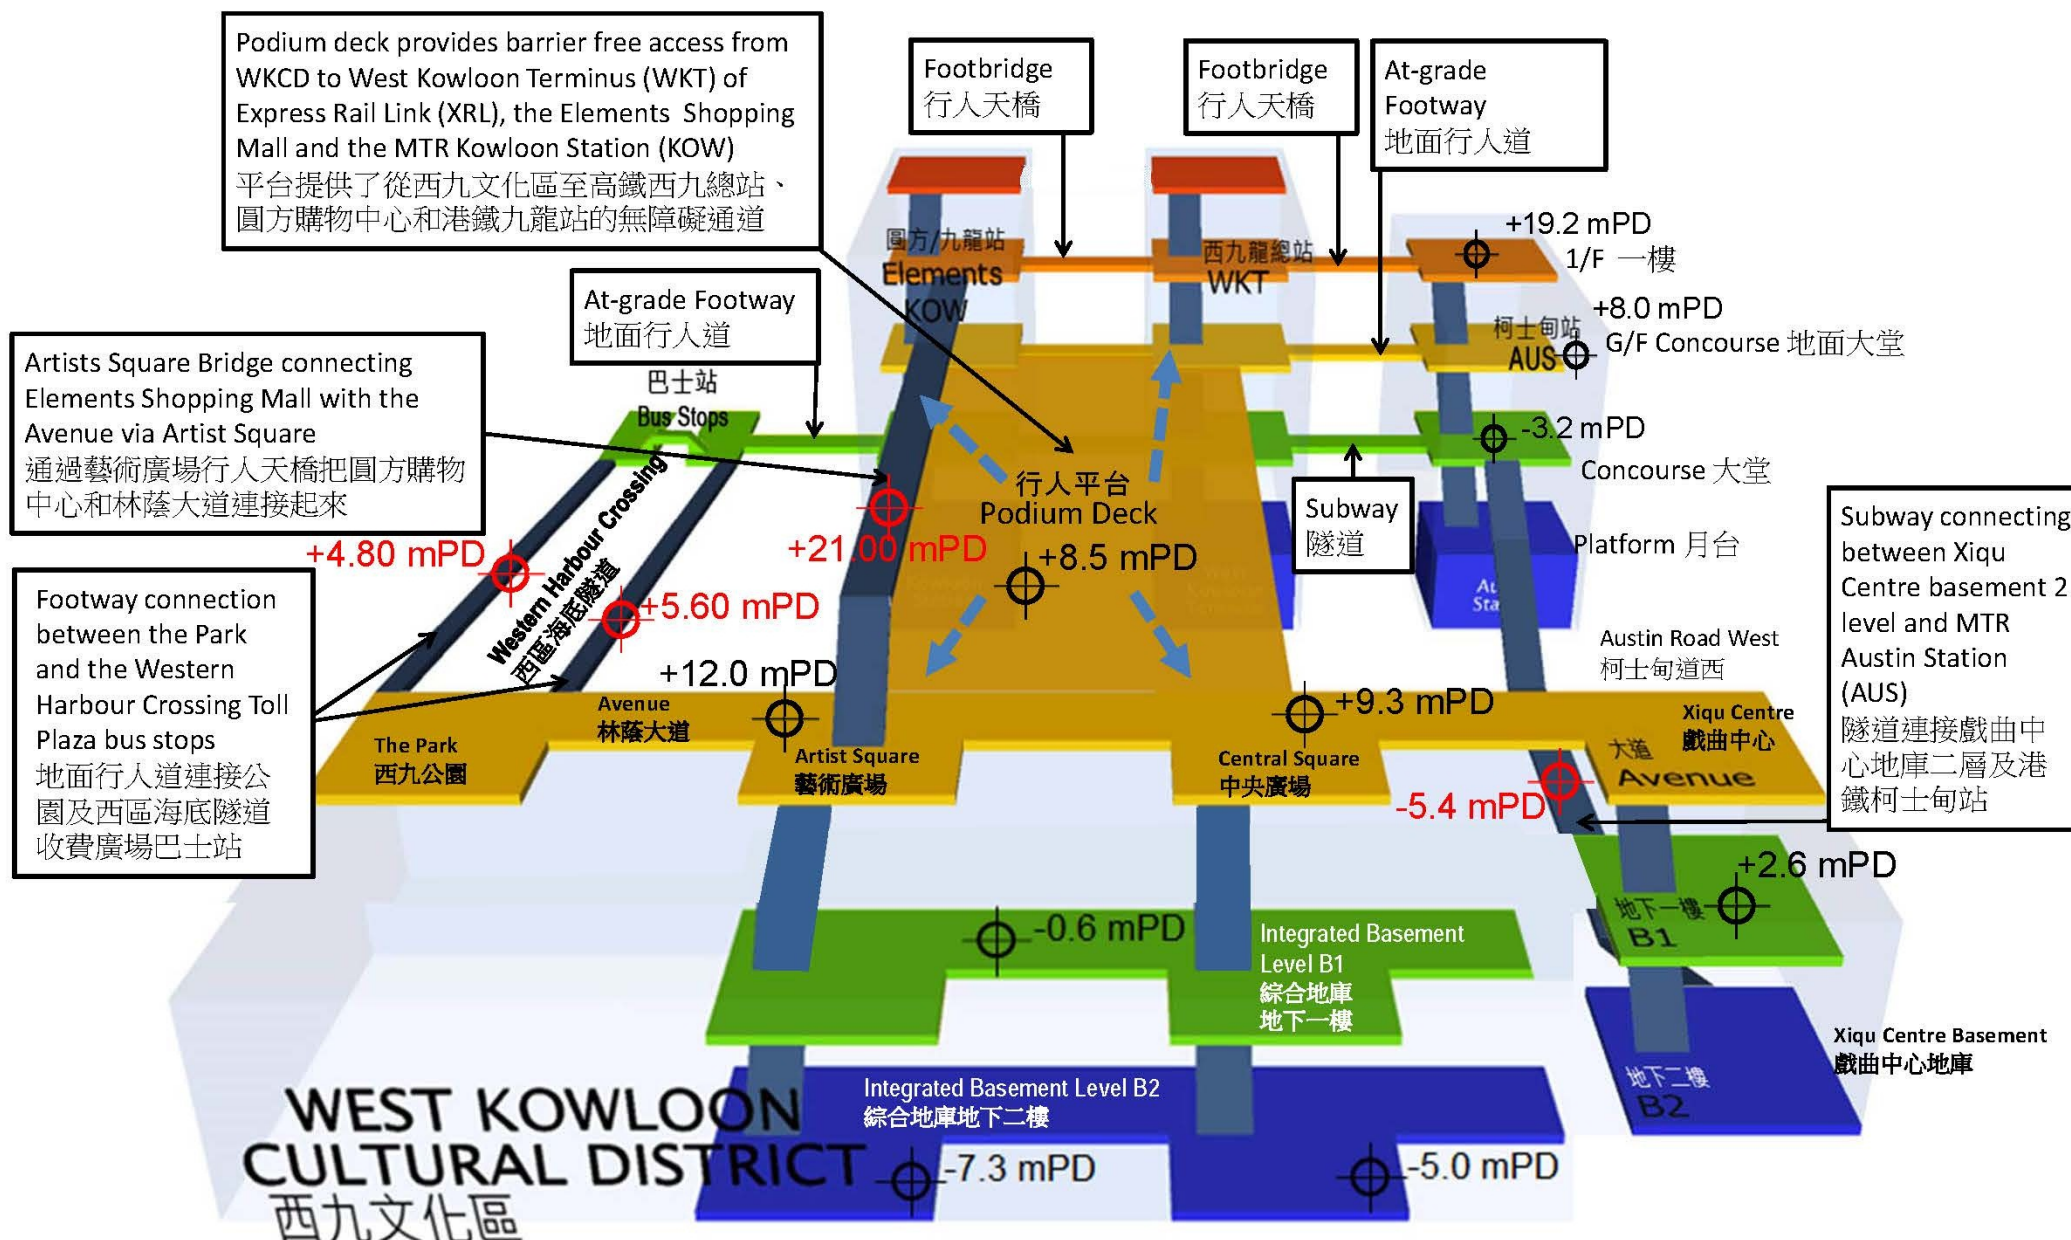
Podium deck provides barrier free access from WKCD to West Kowloon Terminus (WKT) of Express Rail Link (XRL), the Elements Shopping Mall and the MTR Kowloon Station (KOW)
平台提供了從西九文化區至高鐵西九總站、圓方購物中心和港鐵九龍站的無障礙通道

Footbridge
行人天橋

Footbridge
行人天橋

At-grade Footway
地面行人道

圓方/九龍站
Elements
KOW

西九龍總站
WKT

+19.2 mPD
1/F 一樓

+8.0 mPD
柯士甸站
AUS
G/F Concourse 地面大堂

At-grade Footway
地面行人道

巴士站
Bus Stops

Artists Square Bridge connecting Elements Shopping Mall with the Avenue via Artist Square
通過藝術廣場行人天橋把圓方購物中心和林蔭大道連接起來

-3.2 mPD
Concourse 大堂

行人平台
Podium Deck

Subway
隧道

Platform 月台

+4.80 mPD
+21.00 mPD
+8.5 mPD
Western Harbour Crossing
西區海底隧道
+5.60 mPD

Footway connection between the Park and the Western Harbour Crossing Toll Plaza bus stops
地面行人道連接公園及西區海底隧道收費廣場巴士站

+12.0 mPD

Austin Road West
柯士甸道西

Subway connecting between Xiqu Centre basement 2 level and MTR Austin Station (AUS)
隧道連接戲曲中心地庫二層及港鐵柯士甸站

+9.3 mPD

The Park
西九公園

Avenue
林蔭大道

Artist Square
藝術廣場

Central Square
中央廣場

Xiqu Centre
戲曲中心

大道
Avenue

-5.4 mPD

+2.6 mPD
地下一樓
B1

-0.6 mPD

Integrated Basement Level B1
綜合地庫地下一樓

Xiqu Centre Basement
戲曲中心地庫

地下二樓
B2

Integrated Basement Level B2
綜合地庫地下二樓

WEST KOWLOON CULTURAL DISTRICT
西九文化區

-7.3 mPD
-5.0 mPD